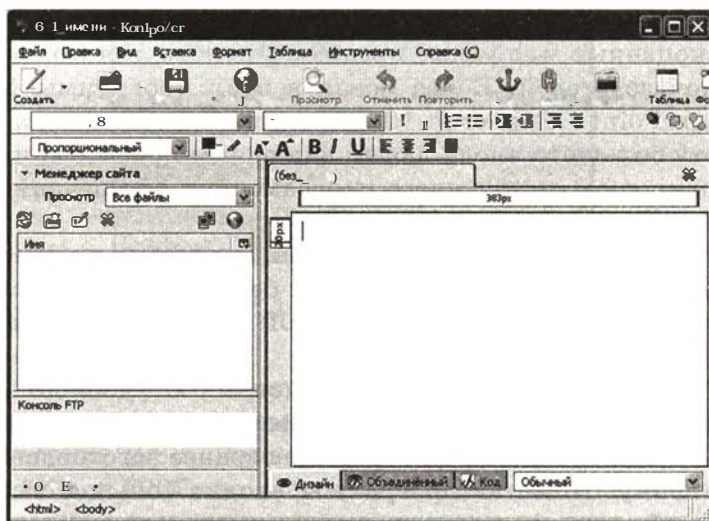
6 1 имени - Kon1po/cr

Файл Правка Вид Вставка Формат Таблица Инструменты Справка (С)

Создать . . J Просмотр Отменить Повторить Таблица Фо

. 8

Пропорциональный

Менеджер сайта

Просмотр Все файлы

Имя

Консоль FTP

• O E •

(без_ )

383px

8px

Дизайн Объединённый Код Обычный

<html> <body>